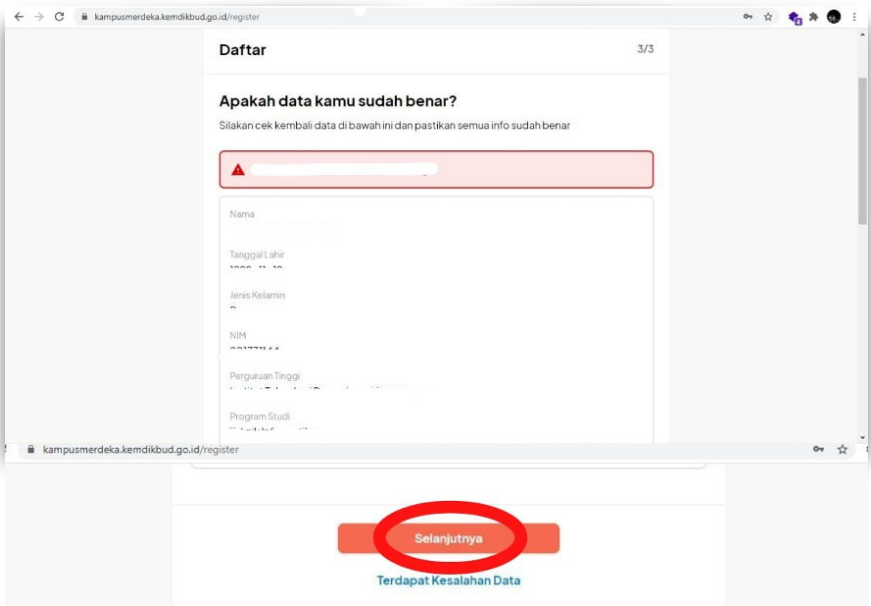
kampusmerdeka.kemdikbud.go.id/register

Daftar

3/3

Apakah data kamu sudah benar?

Silakan cek kembali data di bawah ini dan pastikan semua info sudah benar

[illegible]

Nama

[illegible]

Tanggal Lahir

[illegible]

Jenis Kelamin

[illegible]

NIM

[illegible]

Perguruan Tinggi

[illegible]

Program Studi

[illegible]

kampusmerdeka.kemdikbud.go.id/register

Selanjutnya

Terdapat Kesalahan Data